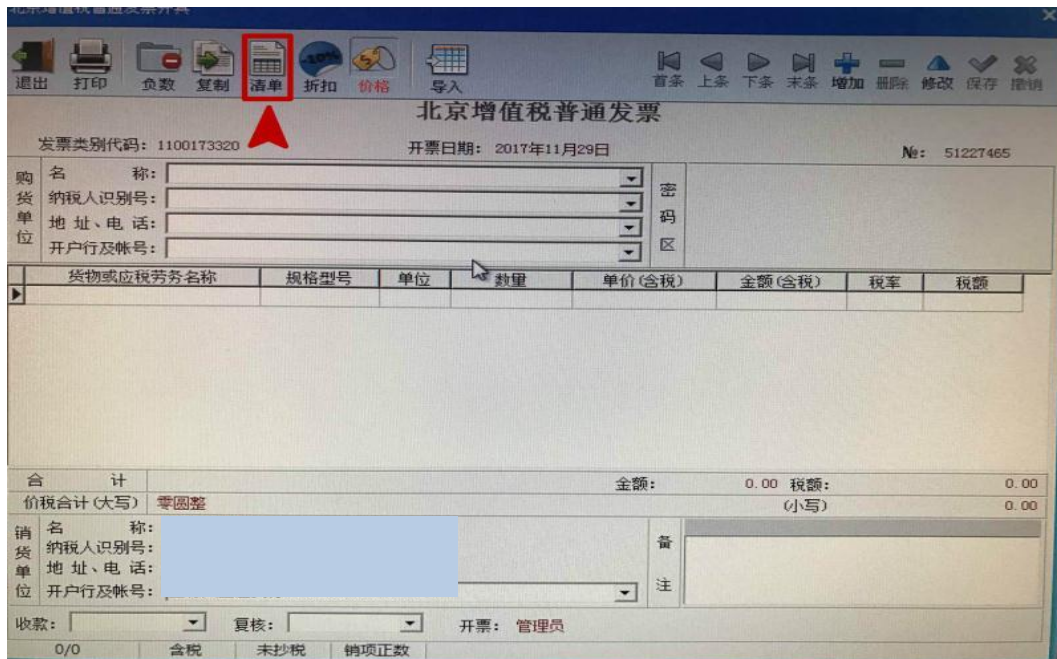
北京增值税普通发票开具

退出 打印 负数 复制 清单 折扣 价格 导入 首条 上条 下条 末条 增加 删除 修改 保存 撤销

北京增值税普通发票

发票类别代码: 1100173320

开票日期: 2017年11月29日

№: 51227465

购货单位

名 称:

纳税人识别号:

地址、电话:

开户行及帐号:

密码区

| 货物或应税劳务名称 | 规格型号 | 单位 | 数量 | 单价(含税) | 金额(含税) | 税率 | 税额 |
|---|---|---|---|---|---|---|---|
| | | | | | | | |

合 计 金额: 0.00 税额: 0.00

价税合计(大写) 零圆整 (小写) 0.00

销货单位

名 称:

纳税人识别号:

地址、电话:

开户行及帐号:

备注

收款: 复核: 开票: 管理员

0/0 含税 未抄税 销项正数